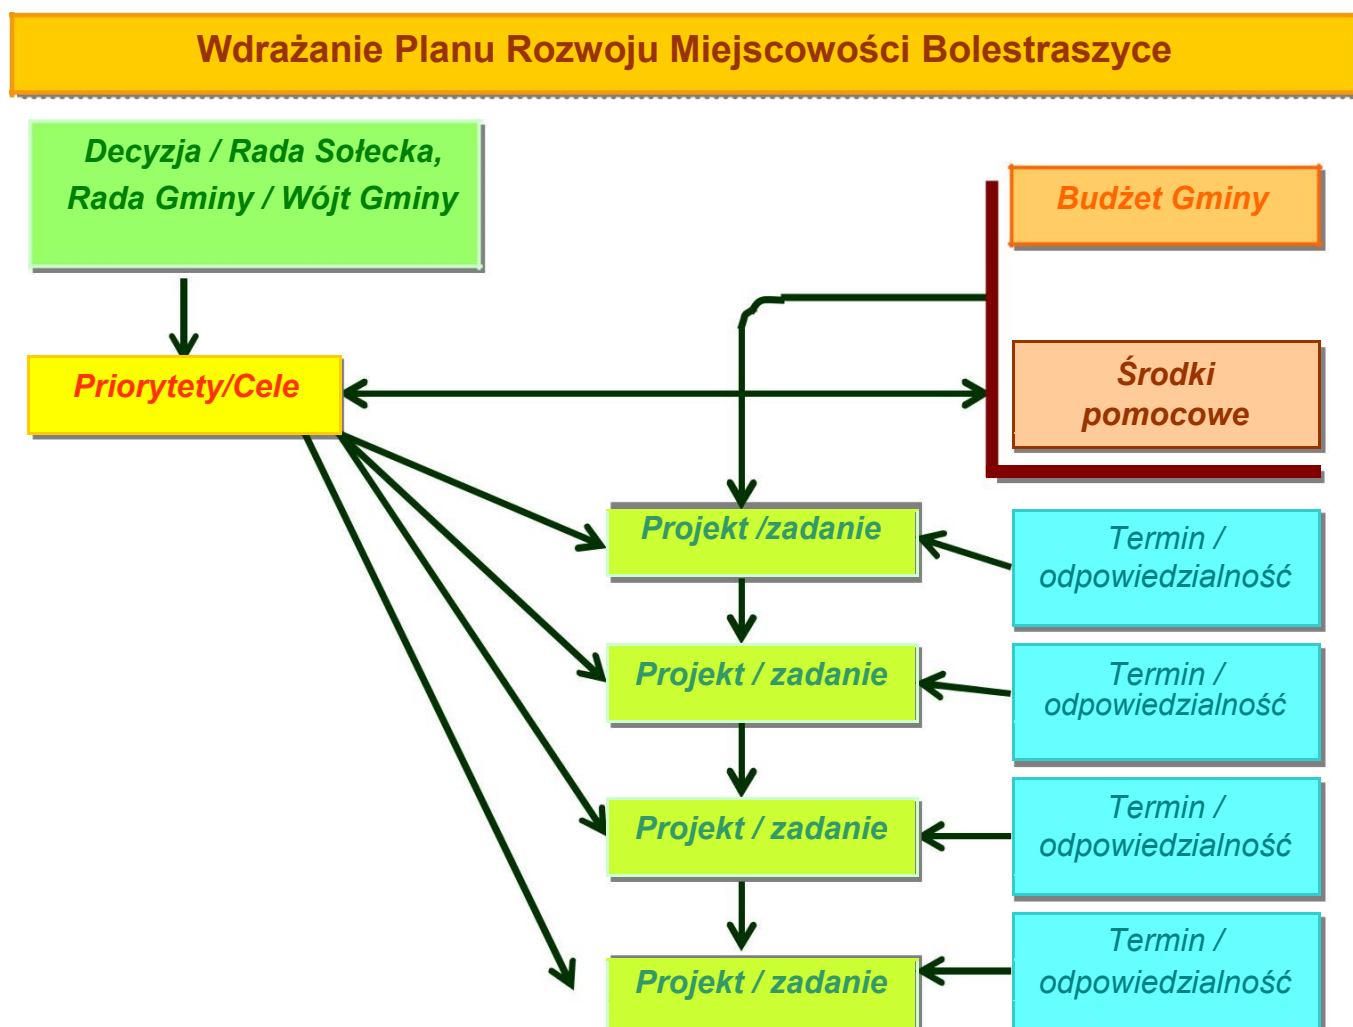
Wdrażanie Planu Rozwoju Miejscowości Bolestraszyce

Decyzja / Rada Sołecka, Rada Gminy / Wójt Gminy

Budżet Gminy

Priorytety/Cele

Środki pomocowe

Projekt /zadanie

Termin / odpowiedzialność

Projekt / zadanie

Termin / odpowiedzialność

Projekt / zadanie

Termin / odpowiedzialność

Projekt / zadanie

Termin / odpowiedzialność